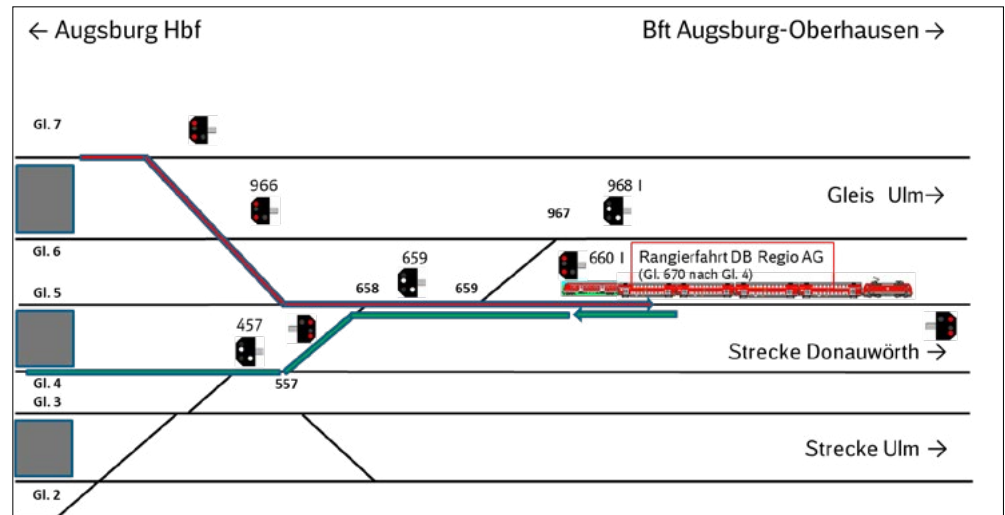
← Augsburg Hbf

Bft Augsburg-Oberhausen →

Gl. 7

966

968 I

967

Gleis Ulm→

Gl. 6

659

660 I

Rangierfahrt DB Regio AG
(Gl. 670 nach Gl. 4)

658

659

Gl. 5

457

Strecke Donauwörth →

Gl. 4

557

Gl. 3

Strecke Ulm →

Gl. 2